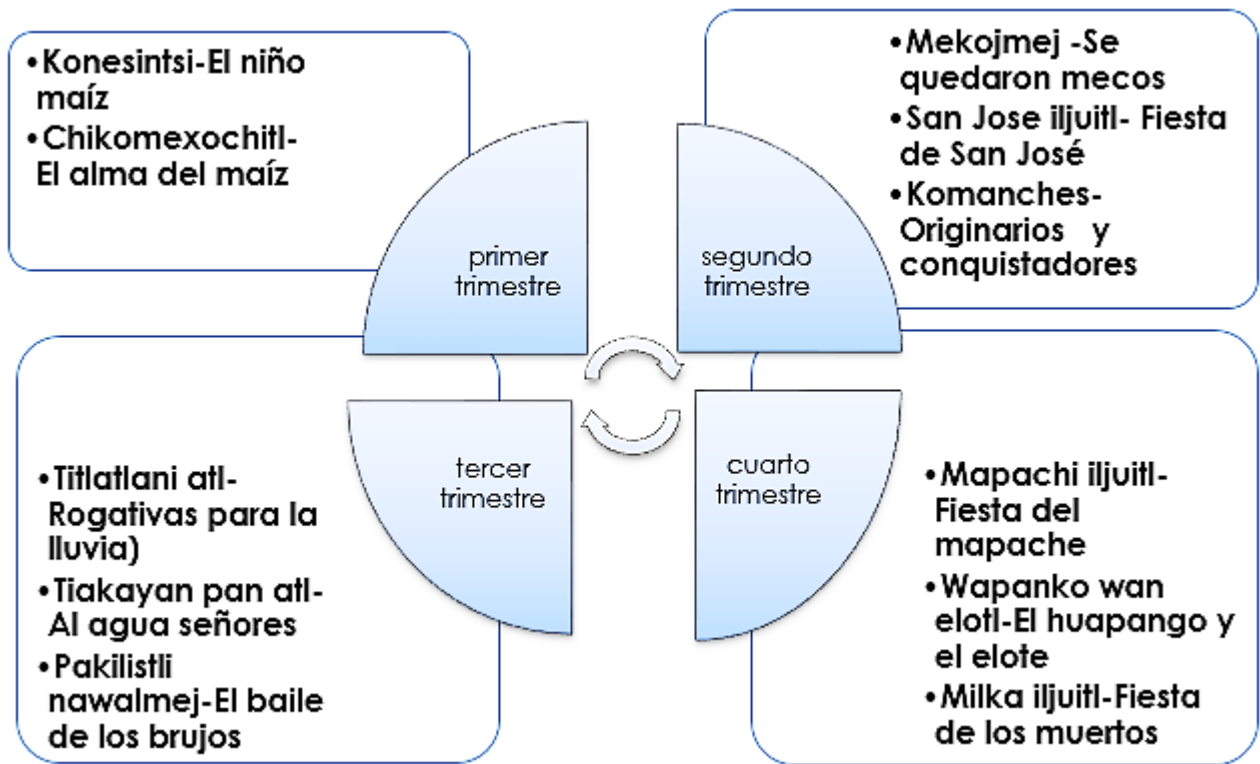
•Konesintsi-El niño maíz
•Chikomexochitl-El alma del maíz

•Mekojmej -Se quedaron mecos
•San Jose iljuitl- Fiesta de San José
•Komanches-Originarios y conquistadores

primer trimestre

segundo trimestre

tercer trimestre

cuarto trimestre

•Titlatlani atl-Rogativas para la lluvia)
•Tiakayan pan atl-Al agua señores
•Pakilistli nawalmej-El baile de los brujos

•Mapachi iljuitl-Fiesta del mapache
•Wapanko wan elotl-El huapango y el elote
•Milka iljuitl-Fiesta de los muertos